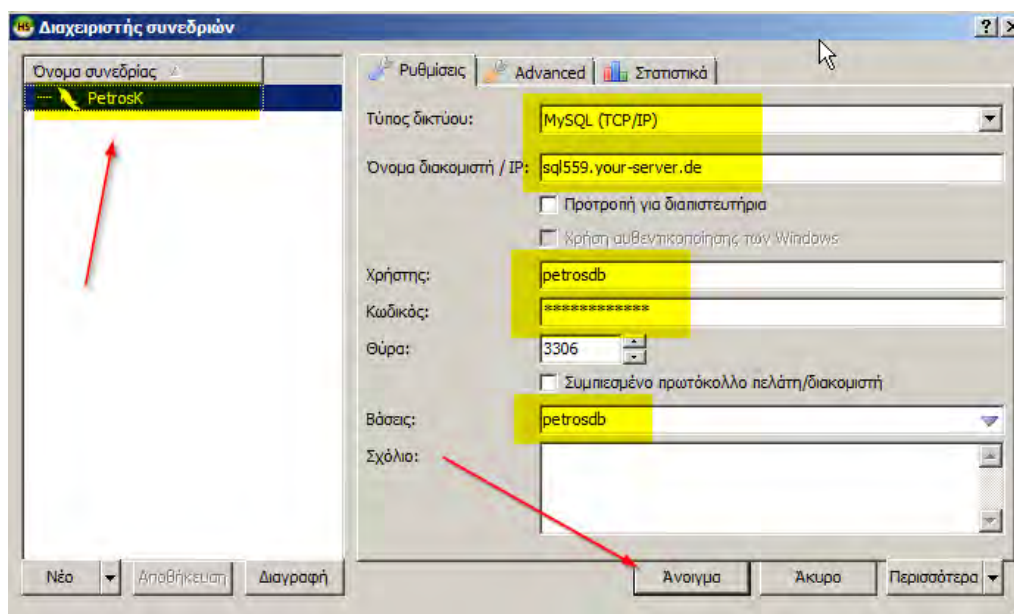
Διαχειριστής συνεδριών

? X

Όνομα συνεδρίας

PetrosK

Ρυθμίσεις | Advanced | Στατιστικά

Τύπος δικτύου: MySQL (TCP/IP)

Όνομα διακομιστή / IP: sql559.your-server.de

Προτροπή για διαπιστευτήρια

Χρήση αυθεντικοποίησης των Windows

Χρήστης: petrosdb

Κωδικός: ************

Θύρα: 3306

Συμπιεσμένο πρωτόκολλο πελάτη/διακομιστή

Βάσεις: petrosdb

Σχόλιο:

Νέο | Αποθήκευση | Διαγραφή

Άνοιγμα | Άκυρο | Περισσότερα